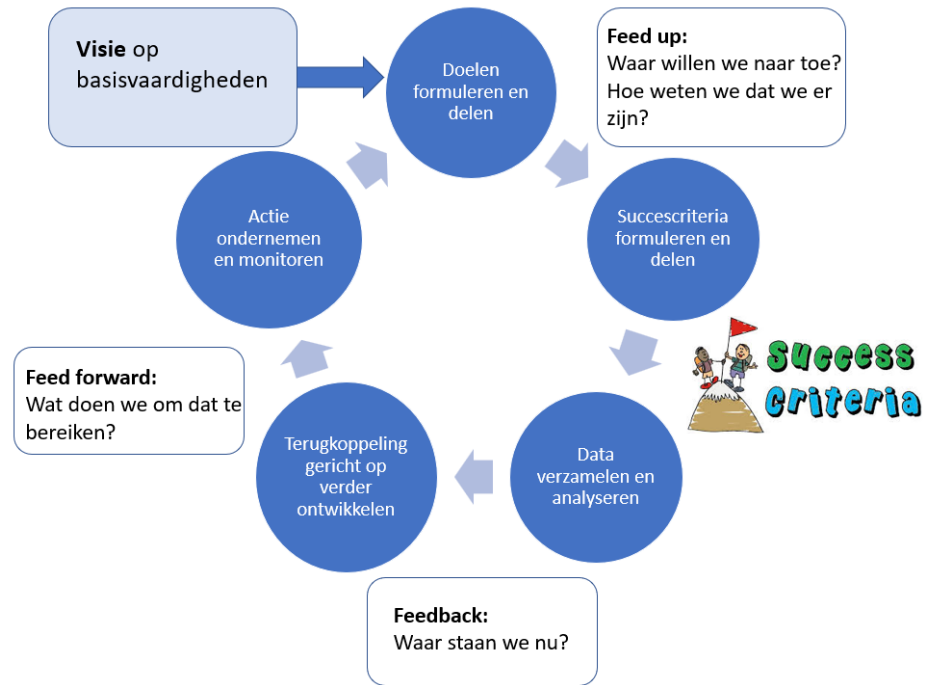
**Visie** op basisvaardigheden

Doelen formuleren en delen

**Feed up:**
Waar willen we naar toe?
Hoe weten we dat we er zijn?

Succescriteria formuleren en delen

Success Criteria

Data verzamelen en analyseren

**Feedback:**
Waar staan we nu?

Terugkoppeling gericht op verder ontwikkelen

**Feed forward:**
Wat doen we om dat te bereiken?

Actie ondernemen en monitoren